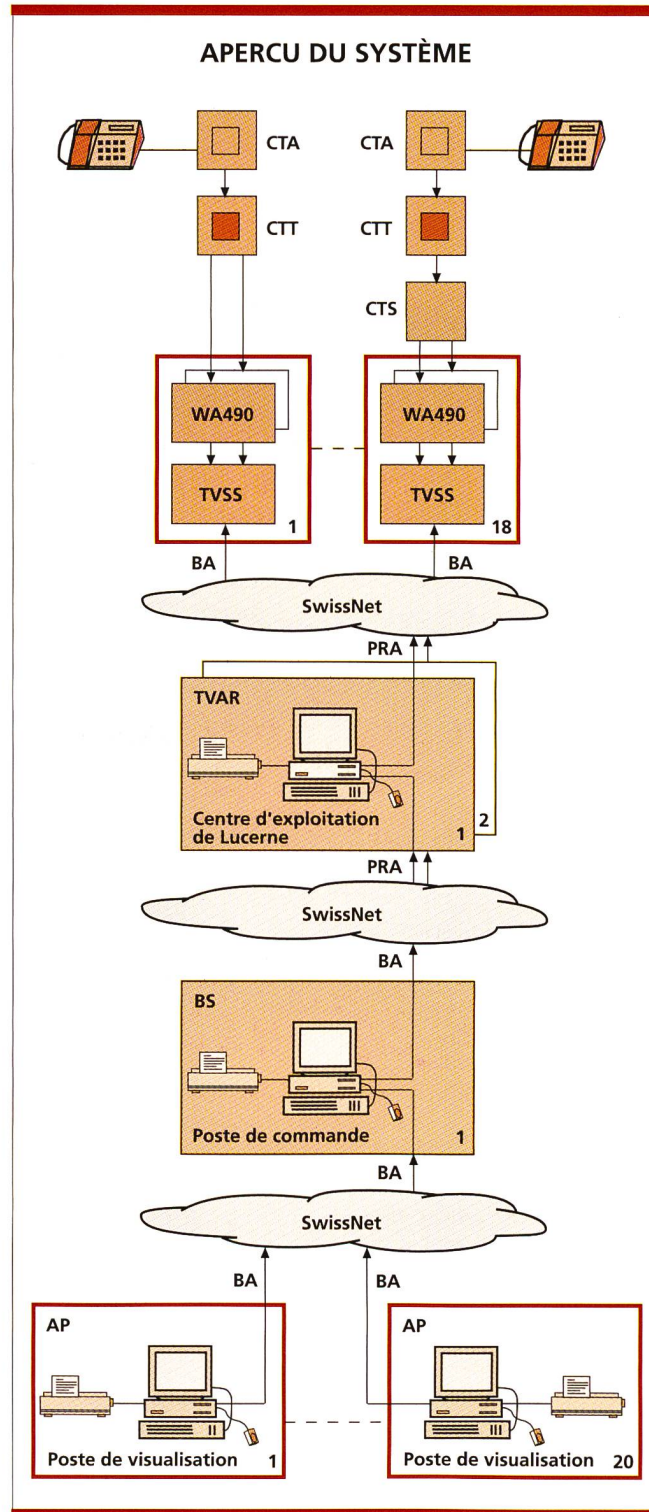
APERCU DU SYSTÈME

CTA

CTA

CTT

CTT

CTS

WA490

TVSS

1

WA490

TVSS

18

BA

BA

SwissNet

PRA

TVAR

Centre d'exploitation de Lucerne

1

2

PRA

SwissNet

BA

BS

Poste de commande

1

BA

SwissNet

BA

BA

AP

Poste de visualisation

1

AP

Poste de visualisation

20